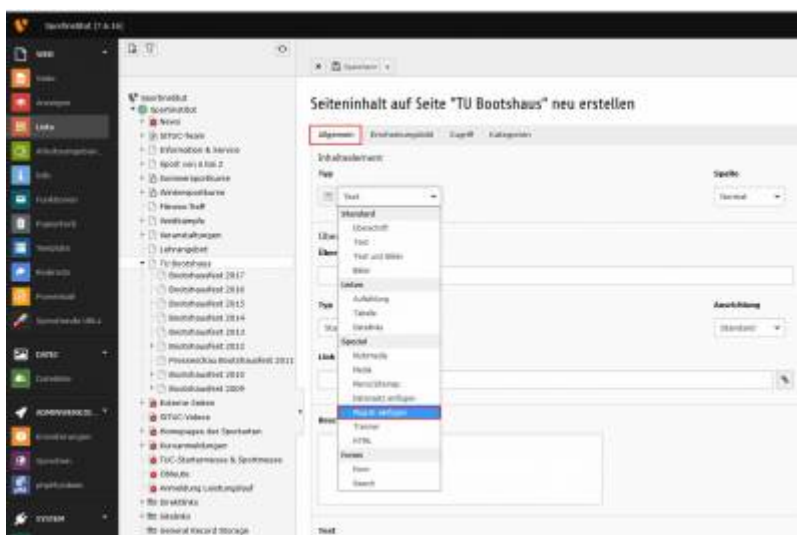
Sportinstitut [7.6.16]

WEB
Seite
Anzeigen
Liste
Arbeitsumgebungen
Info
Funktionen
Papierkorb
Templates
Redirects
Formulare
Sportinstitut URLs

DATEI
Dateiliste

ADMIN-WERKZEUGE
Erweiterungen
Sprachen
Empfänger

SYSTEM

sportinstitut
Sportinstitut
News
BTUC-Team
Information & Service
Sport von A bis Z
Semestersportkurse
Breitensportkurse
Fitness Treff
Bootshaus
Veranstaltungen
Lehrangebot
TU Bootshaus
Bootshausfest 2017
Bootshausfest 2016
Bootshausfest 2015
Bootshausfest 2014
Bootshausfest 2013
Bootshausfest 2012
Pressedruck Bootshausfest 2011
Bootshausfest 2010
Bootshausfest 2009
Externe Seiten
BTUC-Videos
Homepages der Sportarten
Kursanmeldungen
TUC-Startermesse & Sportmesse
Offikulte
Anmeldung Leistungslauf
Direktlinks
Weblinks
General Record Storage

Seiteninhalt auf Seite "TU Bootshaus" neu erstellen

Allgemein | Erscheinungsbild | Zugriff | Kategorien

Inhaltselement
Typ
Text
Spalte
Normal

Standard
Überschrift
Text
Text und Bilder
Bilder
Listen
Aufzählung
Tabelle
Dateilinks
Spezial
Multimedia
Media
Menü/Sitemap
Datensatz einfügen
Plugin einfügen
Trenner
HTML
Forms
Form
Search

Typ
Ausrichtung
Standard
Link
Text